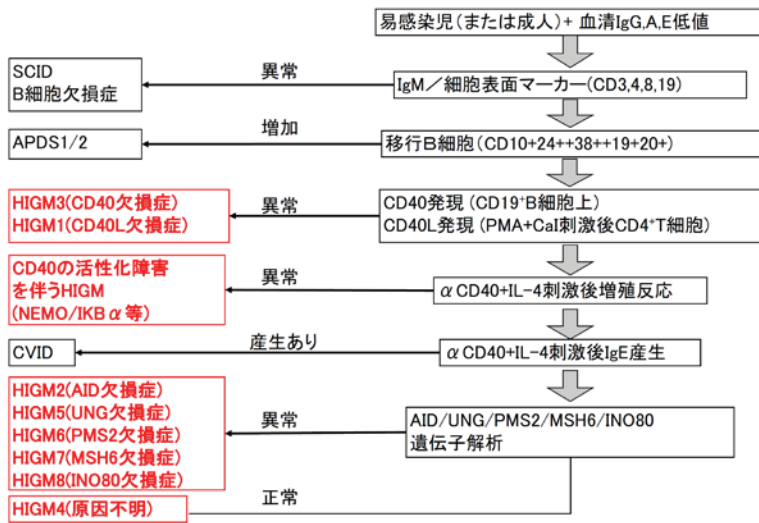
易感染児（または成人）+ 血清IgG,A,E低値

SCID
B細胞欠損症

異常

IgM／細胞表面マーカー（CD3,4,8,19）

APDS1/2

増加

移行B細胞（CD10+24++38++19+20+）

HIGM3(CD40欠損症)
HIGM1(CD40L欠損症)

異常

CD40発現（$CD19^+$B細胞上）
CD40L発現（PMA+CaI刺激後$CD4^+$T細胞）

CD40の活性化障害を伴うHIGM
(NEMO/IKB$\alpha$等)

異常

$\alpha$CD40+IL-4刺激後増殖反応

CVID

産生あり

$\alpha$CD40+IL-4刺激後IgE産生

HIGM2(AID欠損症)
HIGM5(UNG欠損症)
HIGM6(PMS2欠損症)
HIGM7(MSH6欠損症)
HIGM8(INO80欠損症)

異常

AID/UNG/PMS2/MSH6/INO80
遺伝子解析

HIGM4(原因不明)

正常